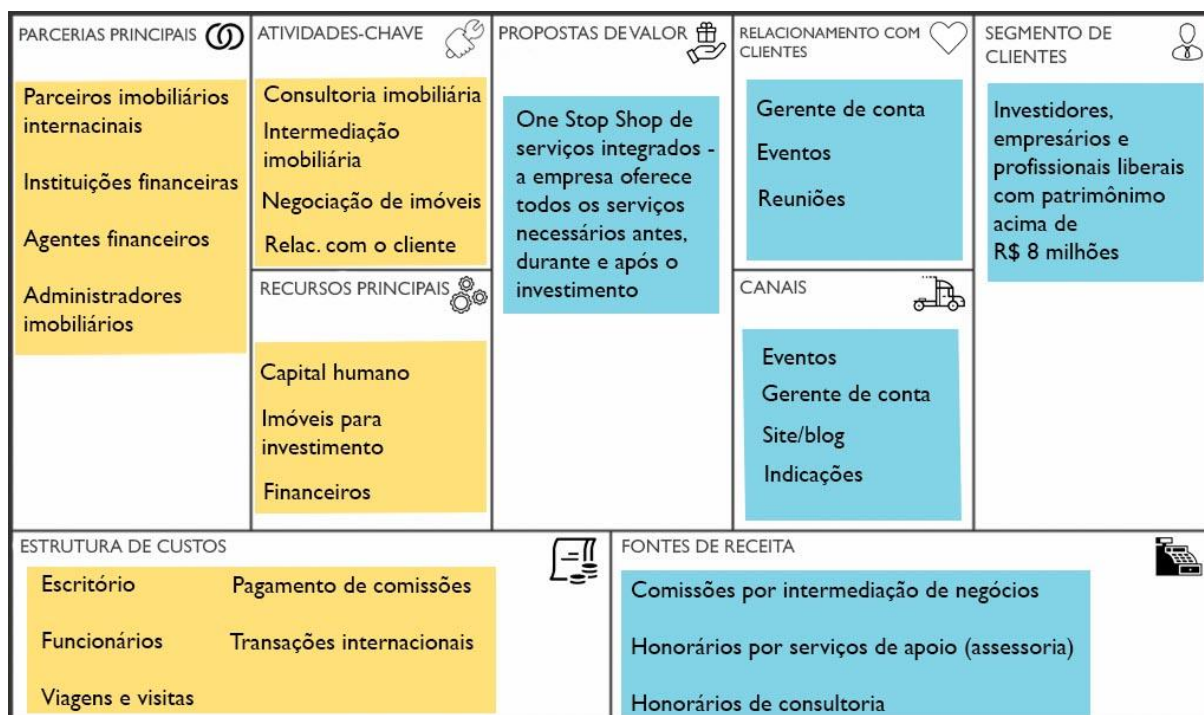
PARCERIAS PRINCIPAIS

Parceiros imobiliários internacinais

Instituições financeiras

Agentes financeiros

Administradores imobiliários

ATIVIDADES-CHAVE

Consultoria imobiliária

Intermediação imobiliária

Negociação de imóveis

Relac. com o cliente

RECURSOS PRINCIPAIS

Capital humano

Imóveis para investimento

Financeiros

PROPOSTAS DE VALOR

One Stop Shop de serviços integrados - a empresa oferece todos os serviços necessários antes, durante e após o investimento

RELACIONAMENTO COM CLIENTES

Gerente de conta

Eventos

Reuniões

CANAIS

Eventos

Gerente de conta

Site/blog

Indicações

SEGMENTO DE CLIENTES

Investidores, empresários e profissionais liberais com patrimônimo acima de R$ 8 milhões

ESTRUTURA DE CUSTOS

Escritório

Pagamento de comissões

Funcionários

Transações internacionais

Viagens e visitas

FONTES DE RECEITA

Comissões por intermediação de negócios

Honorários por serviços de apoio (assessoria)

Honorários de consultoria